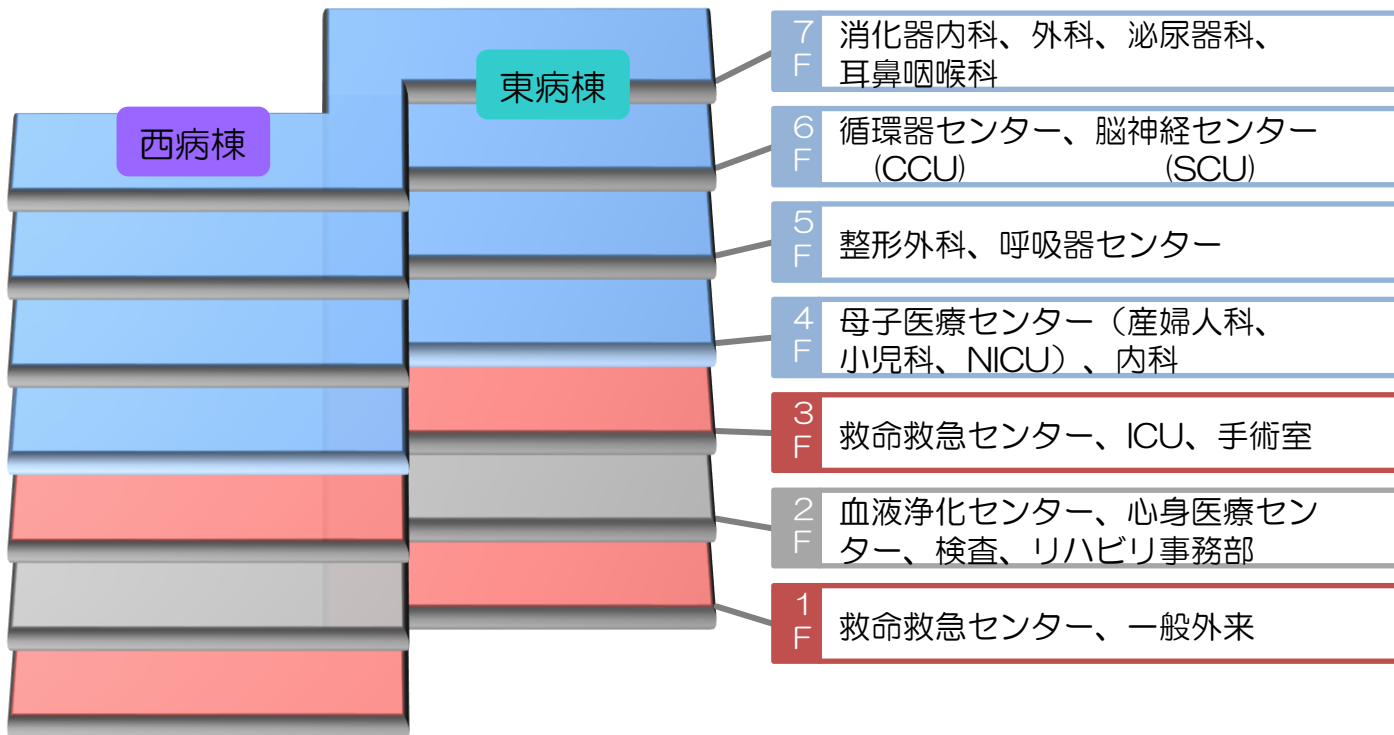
東病棟

西病棟

7F 消化器内科、外科、泌尿器科、耳鼻咽喉科

6F 循環器センター（CCU）、脳神経センター（SCU）

5F 整形外科、呼吸器センター

4F 母子医療センター（産婦人科、小児科、NICU）、内科

3F 救命救急センター、ICU、手術室

2F 血液浄化センター、心身医療センター、検査、リハビリ事務部

1F 救命救急センター、一般外来